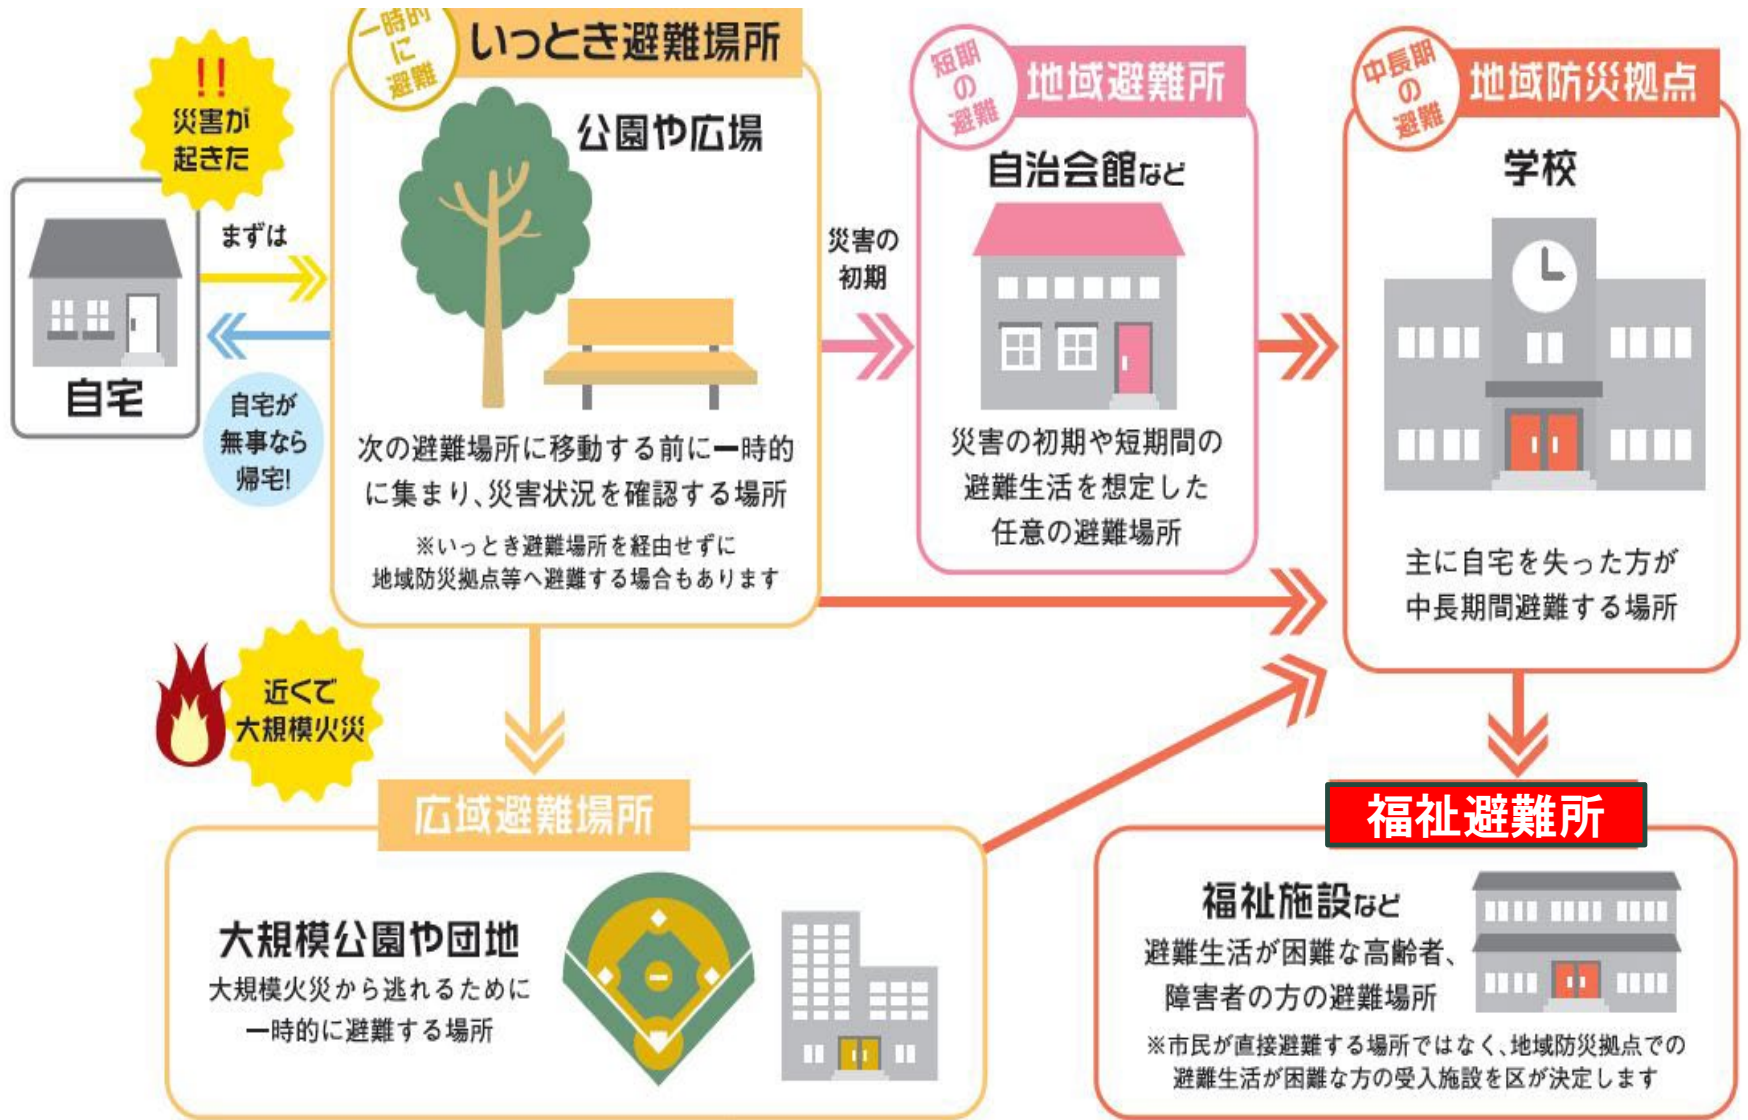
!!
災害が起きた

自宅

まずは

自宅が無事なら帰宅!

一時的に避難

いっとき避難場所

公園や広場

次の避難場所に移動する前に一時的に集まり、災害状況を確認する場所

※いっとき避難場所を経由せずに地域防災拠点等へ避難する場合もあります

災害の初期

短期の避難

地域避難所

自治会館など

災害の初期や短期間の避難生活を想定した任意の避難場所

中長期の避難

地域防災拠点

学校

主に自宅を失った方が中長期間避難する場所

近くで大規模火災

広域避難場所

大規模公園や団地

大規模火災から逃れるために一時的に避難する場所

福祉避難所

福祉施設など

避難生活が困難な高齢者、障害者の方の避難場所

※市民が直接避難する場所ではなく、地域防災拠点での避難生活が困難な方の受入施設を区が決定します